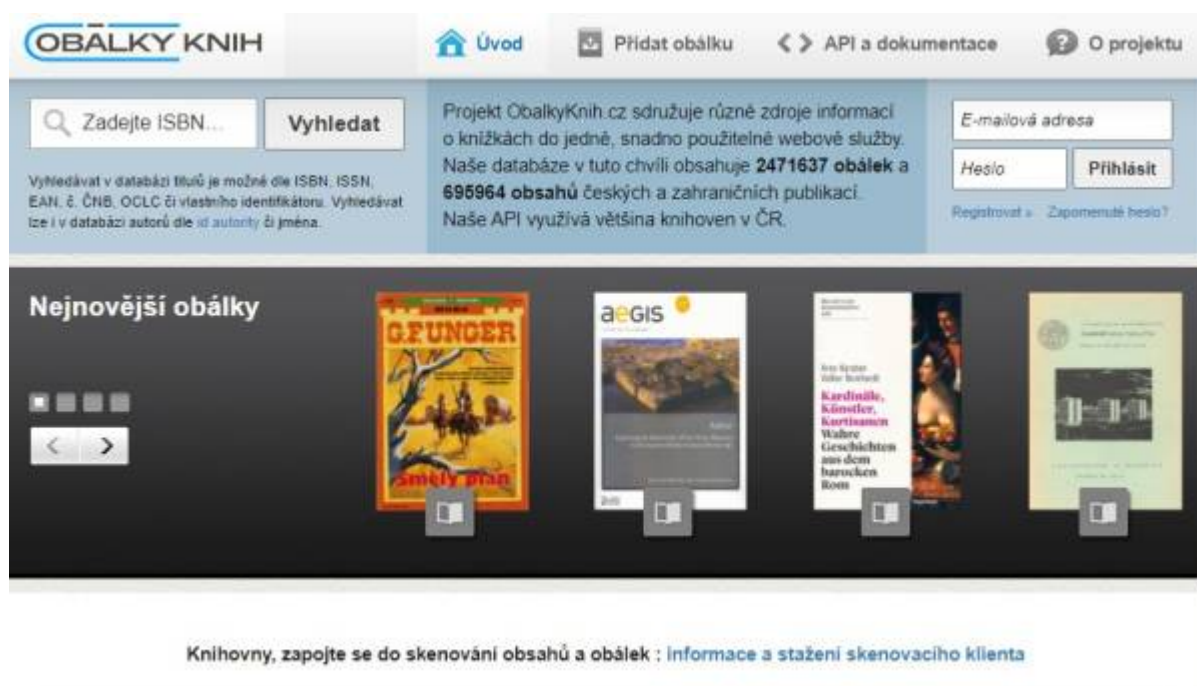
OBÁLKY KNIH

Úvod
Přidat obálku
API a dokumentace
O projektu

Zadejte ISBN...
Vyhledat

Vyhledávat v databázi titulů je možné dle ISBN, ISSN, EAN, č. ČNB, OCLC či vlastního identifikátoru. Vyhledávat lze i v databázi autorů dle id autority či jména.

Projekt ObalkyKnih.cz sdružuje různé zdroje informací o knížkách do jedné, snadno použitelné webové služby. Naše databáze v tuto chvíli obsahuje **2471637 obálek** a **695964 obsahů** českých a zahraničních publikací. Naše API využívá většina knihoven v ČR.

E-mailová adresa
Heslo
Přihlásit
Registrovat » Zapomenuté heslo?

Nejnovější obálky

G.F.UNGER
Smělý plán

aeGIS

Kardinäle, Künstler, Kurtisanen
Wahre Geschichten aus dem barocken Rom

Knihovny, zapojte se do skenování obsahů a obálek : informace a stažení skenovacího klienta